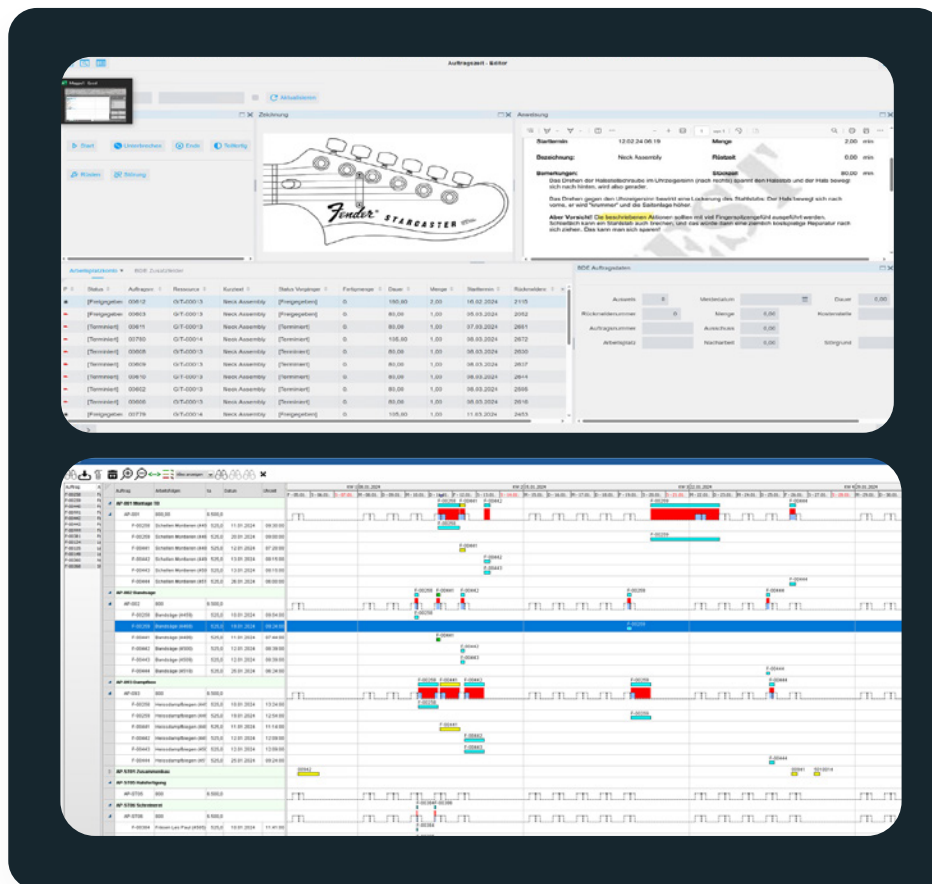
Auftragszeit - Editor

Aktualisieren

Start Unterbrechen Ende Teilfertig

Rüsten Störung

Zeichnung

Fender STARCASTER

Anweisung

| Starttermin | 12.02.24 06:19 | Menge | 2,00 | min |
|---|---|---|---|---|
| Bezeichnung: | Neck Assembly | Rüstzeit | 0,00 | min |
| Bemerkungen: | | Stückzeit | 60,00 | min |

Das Drehen der Halsstabschraube im Uhrzeigersinn (nach rechts) spannt den Halsstab und der Hals beugt sich nach hinten, wird also gerader.

Das Drehen gegen den Uhrzeigersinn bewirkt eine Lockerung des Stahlstabs. Der Hals beugt sich nach vorne, er wird "krummer" und die Saitenlage höher.

Aber Vorsicht! Die beschriebenen Aktionen sollten mit viel Fingerspitzengefühl ausgeführt werden. Schließlich kann ein Stahlstab auch brechen, und das würde dann eine ziemlich kostspielige Reparatur nach sich ziehen. Das kann man sich sparen!

Arbeitsplatzkonto BDE Zusatzfelder

| P | Status | Auftragsnr. | Ressource | Kurztext | Status Vorgänger | Fertigmenge | Dauer | Menge | Starttermin | Rückmeldenr. |
|---|---|---|---|---|---|---|---|---|---|---|
| | [Freigegeben] | 00612 | G/T-00013 | Neck Assembly | [Freigegeben] | 0 | 180,60 | 2,00 | 16.02.2024 | 2115 |
| | [Freigegeben] | 00603 | G/T-00013 | Neck Assembly | [Freigegeben] | 0 | 60,06 | 1,00 | 05.03.2024 | 2052 |
| | [Terminiert] | 00611 | G/T-00013 | Neck Assembly | [Terminiert] | 0 | 60,06 | 1,00 | 07.03.2024 | 2661 |
| | [Terminiert] | 00780 | G/T-00014 | Neck Assembly | [Terminiert] | 0 | 135,00 | 1,00 | 08.03.2024 | 2672 |
| | [Terminiert] | 00608 | G/T-00013 | Neck Assembly | [Terminiert] | 0 | 60,06 | 1,00 | 08.03.2024 | 2630 |
| | [Terminiert] | 00609 | G/T-00013 | Neck Assembly | [Terminiert] | 0 | 60,06 | 1,00 | 08.03.2024 | 2637 |
| | [Terminiert] | 00610 | G/T-00013 | Neck Assembly | [Terminiert] | 0 | 60,06 | 1,00 | 08.03.2024 | 2644 |
| | [Terminiert] | 00602 | G/T-00013 | Neck Assembly | [Terminiert] | 0 | 60,06 | 1,00 | 08.03.2024 | 2595 |
| | [Terminiert] | 00606 | G/T-00013 | Neck Assembly | [Terminiert] | 0 | 60,06 | 1,00 | 08.03.2024 | 2616 |
| | [Freigegeben] | 00779 | G/T-00014 | Neck Assembly | [Freigegeben] | 0 | 105,60 | 1,00 | 11.03.2024 | 2453 |

BDE Auftragsdaten

Ausweis 5 Meldedatum Dauer 0,00
Rückmeldenummer 0 Menge 0,00 Kostenstelle
Auftragsnummer Ausschuss 0,00
Arbeitsplatz Nacharbeit 0,00 Störgrund

Auftrag Arbeitsfolgen ta Datum Uhrzeit

AP-001 Montage 50
AP-002 Bandsäge
AP-003 Dampfbox
AP-5701 Zusatzmodul
AP-5705 Halsfertigung
AP-5706 Schreinerei

| | | | | |
|---|---|---|---|---|
| F-00259 | Schleifen Montieren (449) | 525,0 | 11.01.2024 | 08:30:00 |
| F-00259 | Schleifen Montieren (449) | 525,0 | 20.01.2024 | 08:00:00 |
| F-00441 | Schleifen Montieren (449) | 525,0 | 12.01.2024 | 07:20:00 |
| F-00442 | Schleifen Montieren (449) | 525,0 | 12.01.2024 | 09:00:00 |
| F-00443 | Schleifen Montieren (449) | 525,0 | 13.01.2024 | 08:10:00 |
| F-00444 | Schleifen Montieren (449) | 525,0 | 26.01.2024 | 08:00:00 |
| F-00259 | Bandsäge (4459) | 525,0 | 10.01.2024 | 09:54:00 |
| F-00259 | Bandsäge (4459) | 525,0 | 19.01.2024 | 08:24:00 |
| F-00441 | Bandsäge (4459) | 525,0 | 11.01.2024 | 07:44:00 |
| F-00442 | Bandsäge (4459) | 525,0 | 12.01.2024 | 08:39:00 |
| F-00443 | Bandsäge (4459) | 525,0 | 12.01.2024 | 09:39:00 |
| F-00444 | Bandsäge (4459) | 525,0 | 25.01.2024 | 08:34:00 |
| F-00258 | Heissdampfbiegen (44) | 525,0 | 10.01.2024 | 13:24:00 |
| F-00259 | Heissdampfbiegen (44) | 525,0 | 19.01.2024 | 12:24:00 |
| F-00441 | Heissdampfbiegen (44) | 525,0 | 11.01.2024 | 11:14:00 |
| F-00442 | Heissdampfbiegen (44) | 525,0 | 12.01.2024 | 12:09:00 |
| F-00443 | Heissdampfbiegen (44) | 525,0 | 12.01.2024 | 13:09:00 |
| F-00444 | Heissdampfbiegen (44) | 525,0 | 25.01.2024 | 05:24:00 |
| F-00084 | Fräsen Les Paul (4459) | 525,0 | 10.01.2024 | 11:41:00 |